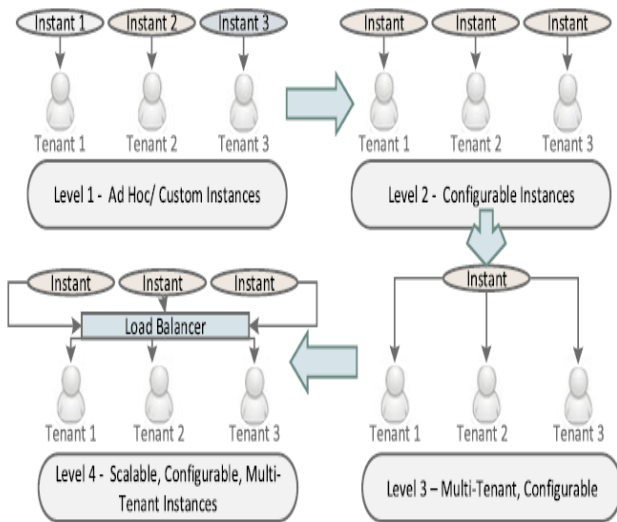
Instant 1
Instant 2
Instant 3
Tenant 1
Tenant 2
Tenant 3
Level 1 - Ad Hoc/ Custom Instances

Instant
Instant
Instant
Tenant 1
Tenant 2
Tenant 3
Level 2 - Configurable Instances

Instant
Tenant 1
Tenant 2
Tenant 3
Level 3 – Multi-Tenant, Configurable

Instant
Instant
Instant
Load Balancer
Tenant 1
Tenant 2
Tenant 3
Level 4 - Scalable, Configurable, Multi-Tenant Instances